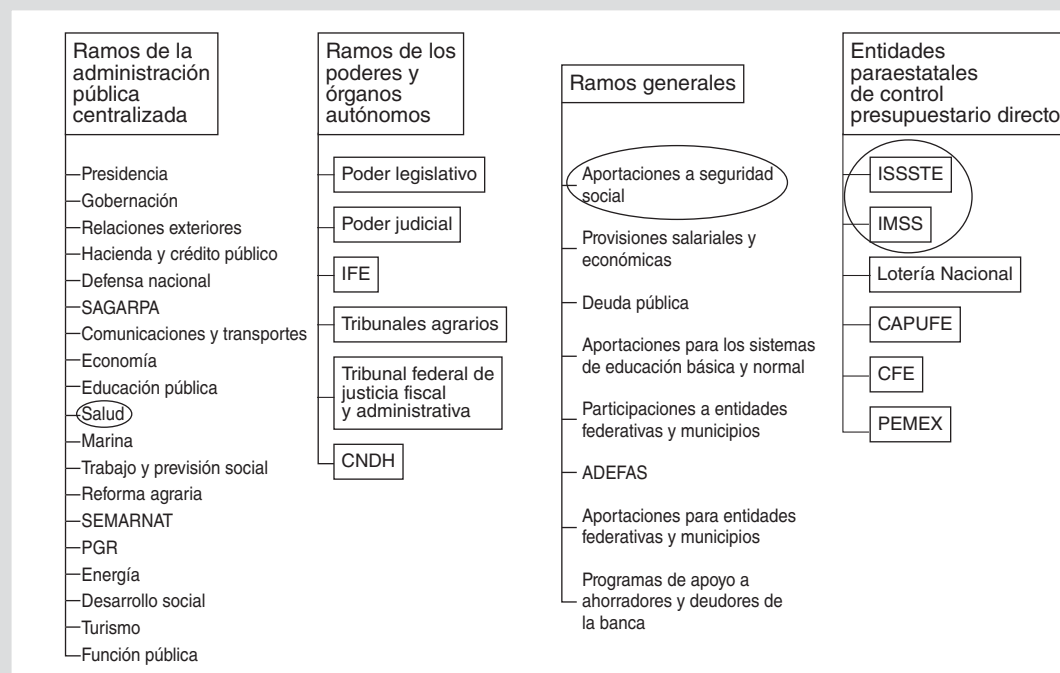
Ramos de la administración pública centralizada

Presidencia
Gobernación
Relaciones exteriores
Hacienda y crédito público
Defensa nacional
SAGARPA
Comunicaciones y transportes
Economía
Educación pública
Salud
Marina
Trabajo y previsión social
Reforma agraria
SEMARNAT
PGR
Energía
Desarrollo social
Turismo
Función pública

Ramos de los poderes y órganos autónomos

Poder legislativo
Poder judicial
IFE
Tribunales agrarios
Tribunal federal de justicia fiscal y administrativa
CNDH

Ramos generales

Aportaciones a seguridad social
Provisiones salariales y económicas
Deuda pública
Aportaciones para los sistemas de educación básica y normal
Participaciones a entidades federativas y municipios
ADEFAS
Aportaciones para entidades federativas y municipios
Programas de apoyo a ahorradores y deudores de la banca

Entidades paraestatales de control presupuestario directo

ISSSTE
IMSS
Lotería Nacional
CAPUFE
CFE
PEMEX